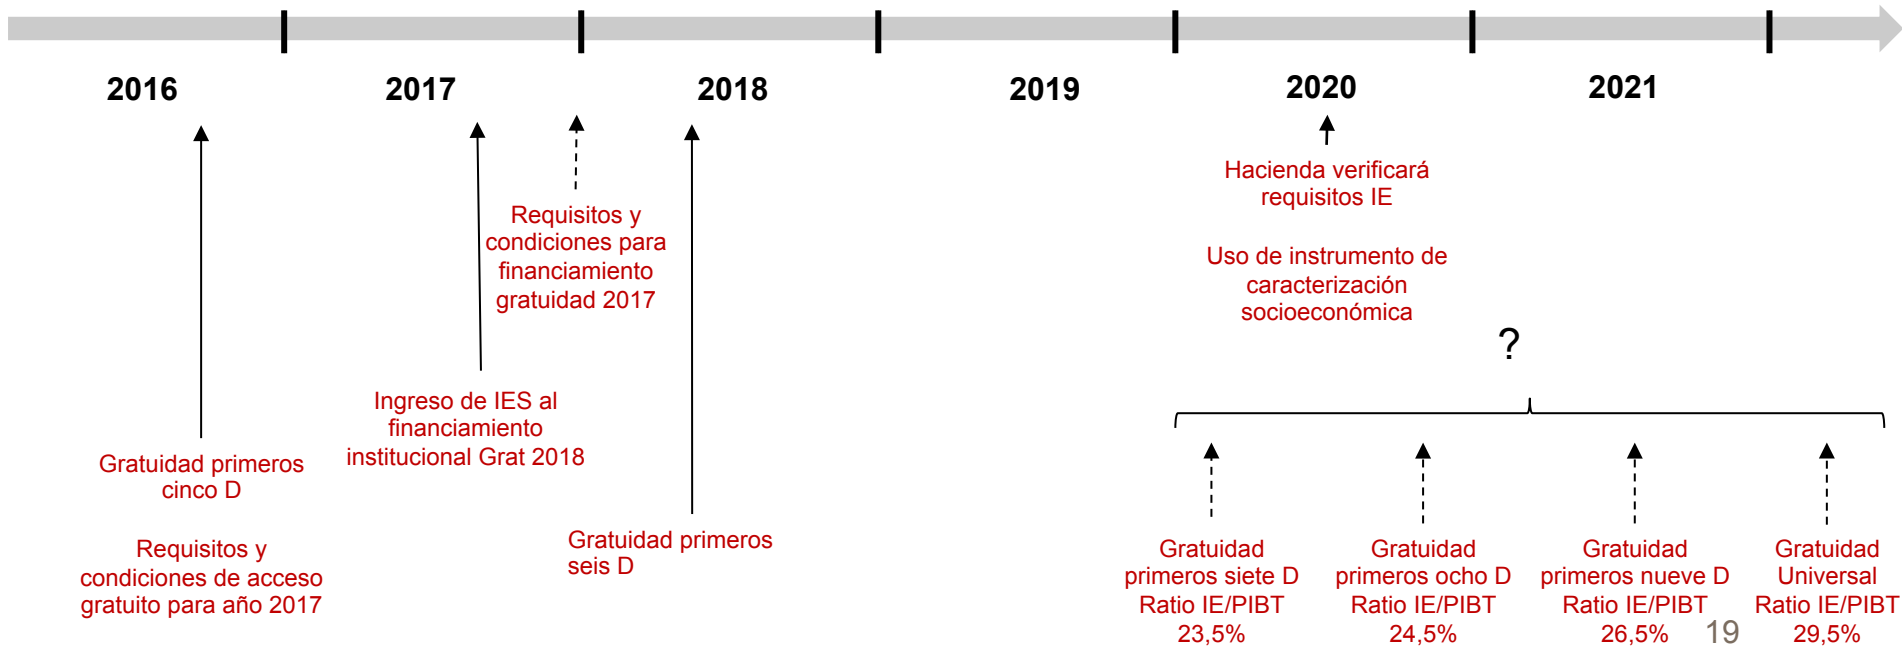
2016

2017

2018

2019

2020

2021

Requisitos y condiciones para financiamiento gratuidad 2017

Ingreso de IES al financiamiento institucional Grat 2018

Gratuidad primeros cinco D

Requisitos y condiciones de acceso gratuito para año 2017

Gratuidad primeros seis D

Hacienda verificará requisitos IE

Uso de instrumento de caracterización socioeconómica

?

Gratuidad primeros siete D Ratio IE/PIBT 23,5%

Gratuidad primeros ocho D Ratio IE/PIBT 24,5%

Gratuidad primeros nueve D Ratio IE/PIBT 26,5%

19

Gratuidad Universal Ratio IE/PIBT 29,5%